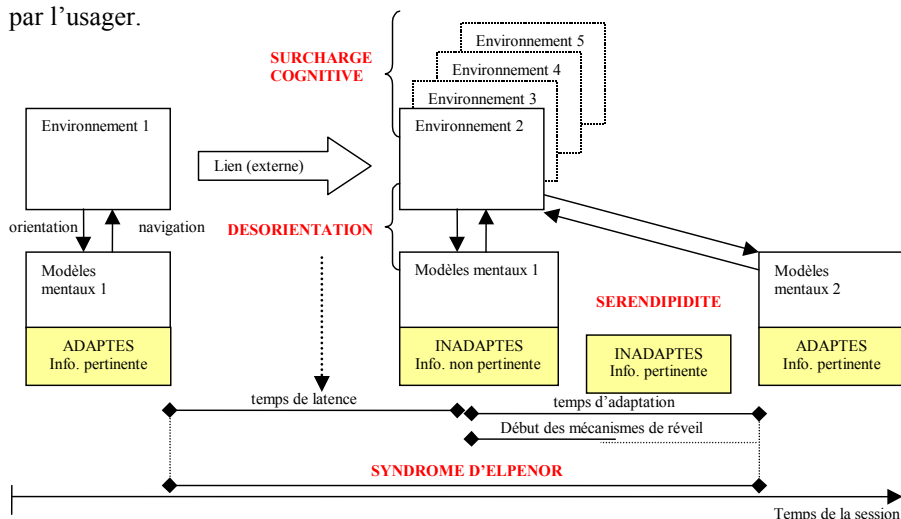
par l'usager.

SURCHARGE COGNITIVE

Environnement 5
Environnement 4
Environnement 3
Environnement 2

Environnement 1

Lien (externe)

orientation
navigation

DESORIENTATION

Modèles mentaux 1

ADAPTES
Info. pertinente

Modèles mentaux 1

INADAPTES
Info. non pertinente

SERENDIPIDITE

INADAPTES
Info. pertinente

Modèles mentaux 2

ADAPTES
Info. pertinente

temps de latence

temps d'adaptation

Début des mécanismes de réveil

SYNDROME D'ELPENOR

Temps de la session